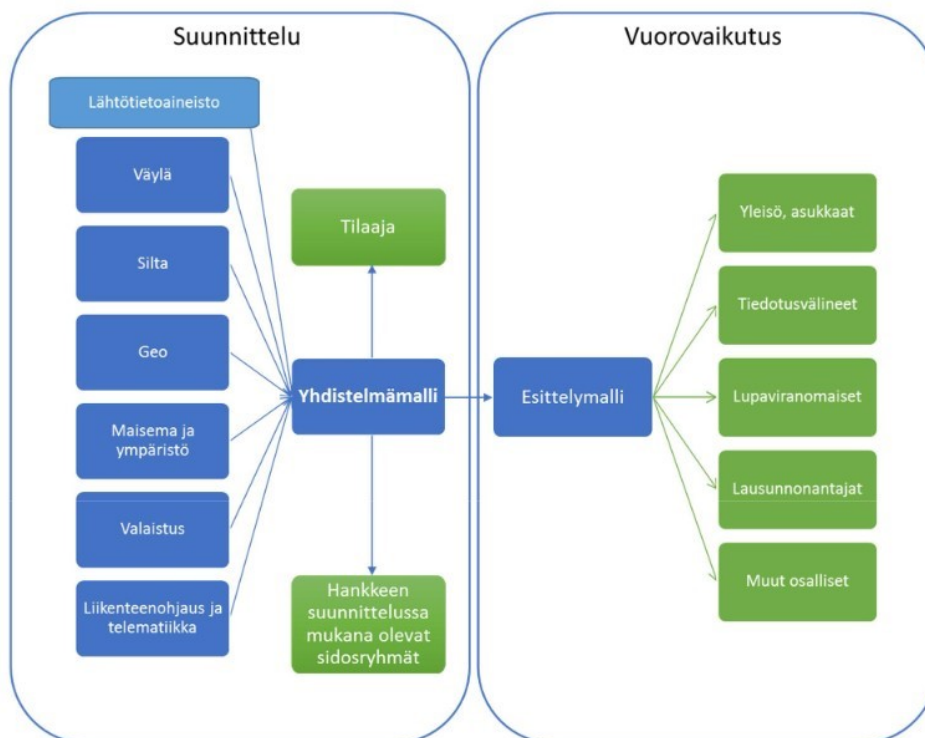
Suunnittelu

Lähtötietoaineisto

Väylä

Silta

Geo

Maisema ja ympäristö

Valaistus

Liikenteenohjaus ja telematiikka

Tilaaja

Yhdistelmämalli

Hankkeen suunnittelussa mukana olevat sidosryhmät

Vuorovaikutus

Esittelymalli

Yleisö, asukkaat

Tiedotusvälineet

Lupaviranomaiset

Lausunnonantajat

Muut osalliset